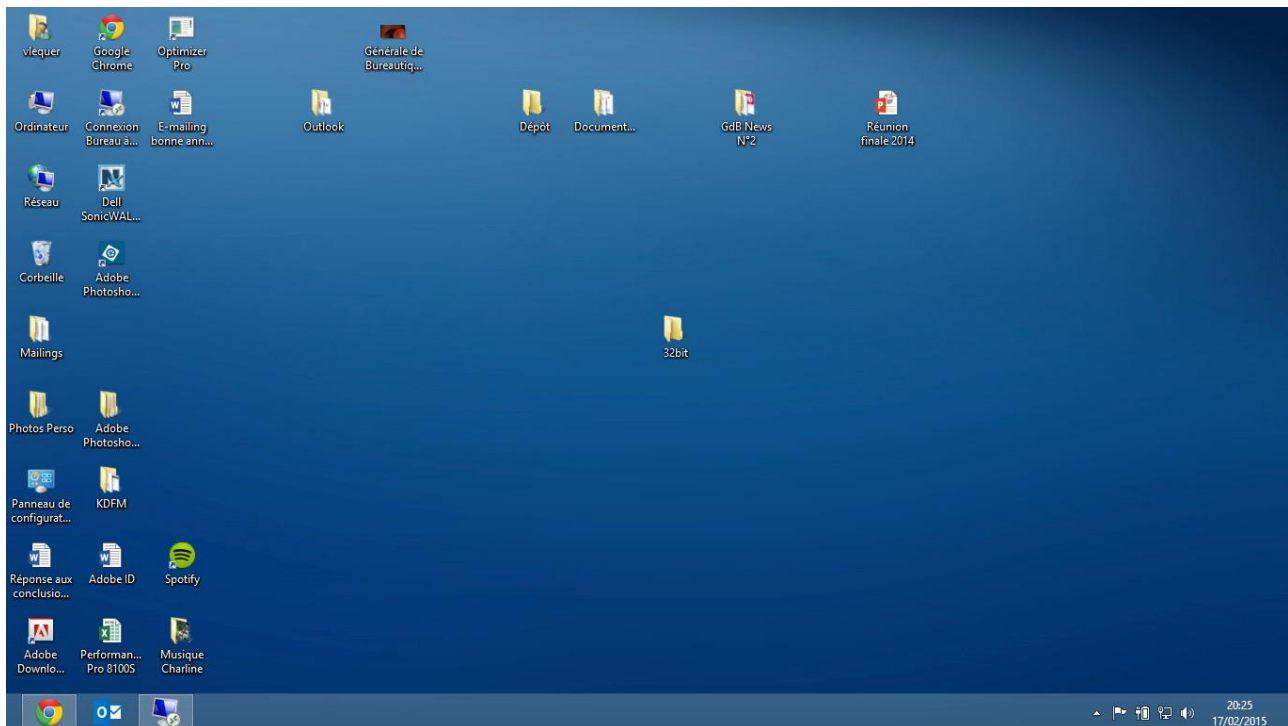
vlequer

Google Chrome

Optimizer Pro

Générale de Bureautiq...

Ordinateur

Connexion Bureau à...

E-mailing bonne ann...

Outlook

Dépôt

Document...

GdB News N°2

Réunion finale 2014

Réseau

Dell SonicWAL...

Corbeille

Adobe Photosho...

Mailings

32bit

Photos Perso

Adobe Photosho...

Panneau de configurat...

KDFM

Réponse aux conclusio...

Adobe ID

Spotify

Adobe Downlo...

Performan... Pro 8100S

Musique Charline

20:25
17/02/2015